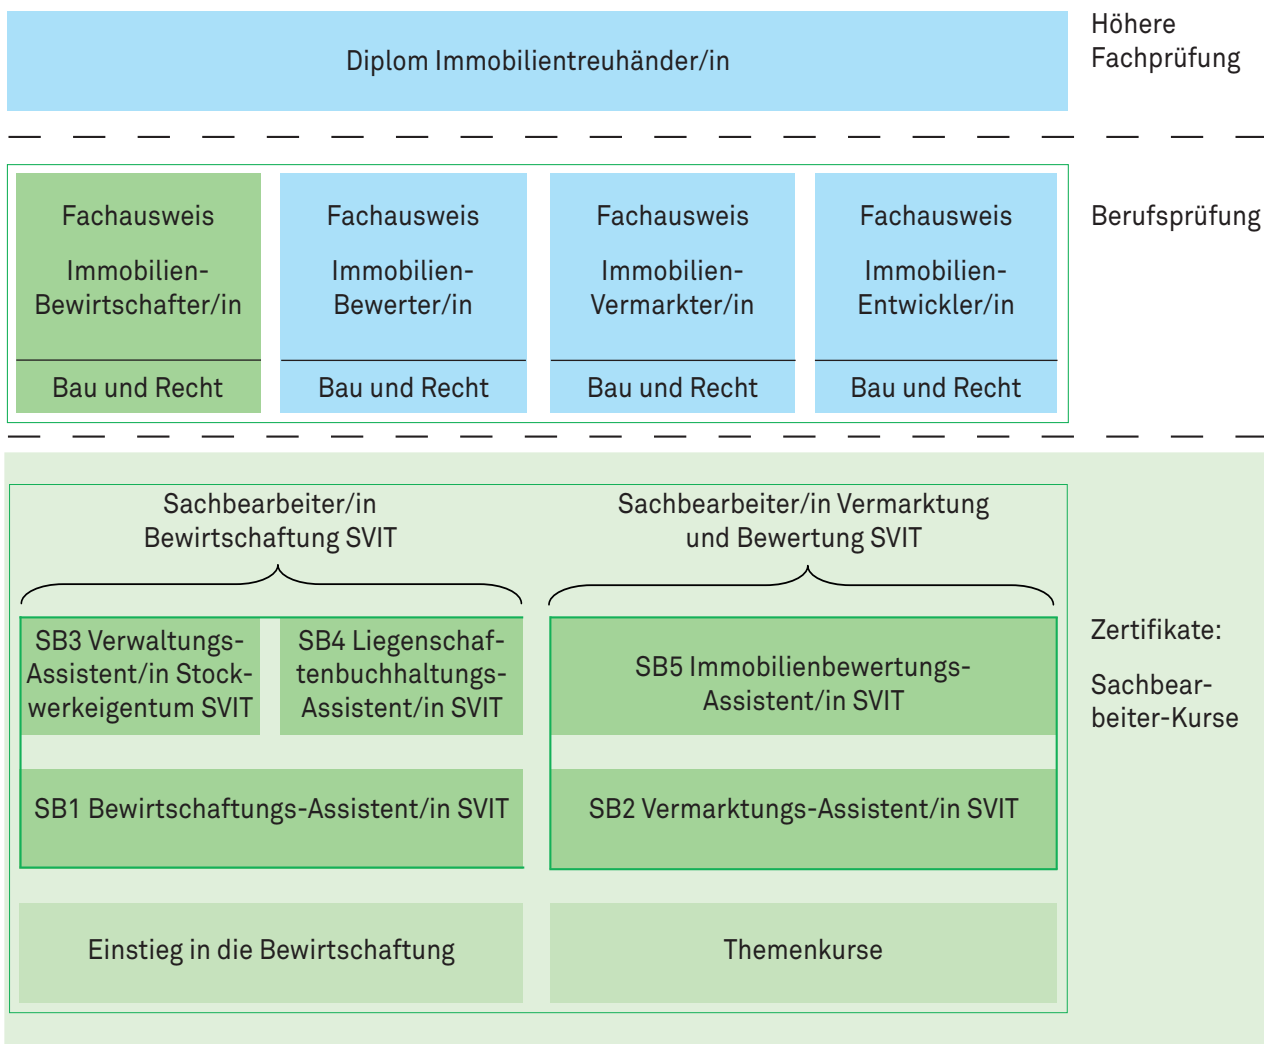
Diplom Immobilientreuhänder/in

Höhere Fachprüfung

Fachausweis

Immobilien-Bewirtschafter/in

Bau und Recht

Fachausweis

Immobilien-Bewerter/in

Bau und Recht

Fachausweis

Immobilien-Vermarkter/in

Bau und Recht

Fachausweis

Immobilien-Entwickler/in

Bau und Recht

Berufsprüfung

Sachbearbeiter/in Bewirtschaftung SVIT

Sachbearbeiter/in Vermarktung und Bewertung SVIT

SB3 Verwaltungs-Assistent/in Stockwerkeigentum SVIT

SB4 Liegenschaftenbuchhaltungs-Assistent/in SVIT

SB5 Immobilienbewertungs-Assistent/in SVIT

SB1 Bewirtschaftungs-Assistent/in SVIT

SB2 Vermarktungs-Assistent/in SVIT

Einstieg in die Bewirtschaftung

Themenkurse

Zertifikate:

Sachbearbeiter-Kurse